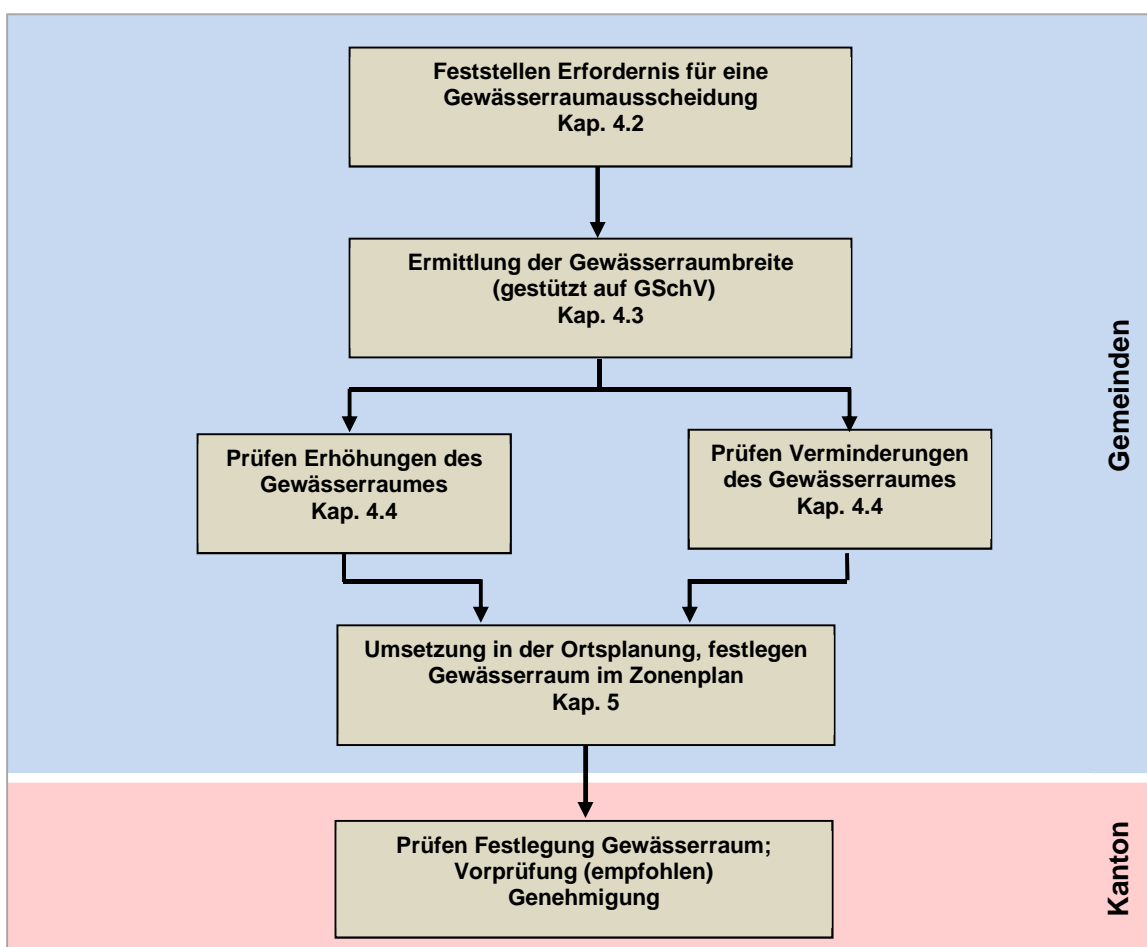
Feststellen Erfordernis für eine Gewässerraumausscheidung
Kap. 4.2

Ermittlung der Gewässerraumbreite (gestützt auf GSchV)
Kap. 4.3

Prüfen Erhöhungen des Gewässerraumes
Kap. 4.4

Prüfen Verminderungen des Gewässerraumes
Kap. 4.4

Umsetzung in der Ortsplanung, festlegen Gewässerraum im Zonenplan
Kap. 5

Gemeinden

Prüfen Festlegung Gewässerraum; Vorprüfung (empfohlen)
Genehmigung

Kanton